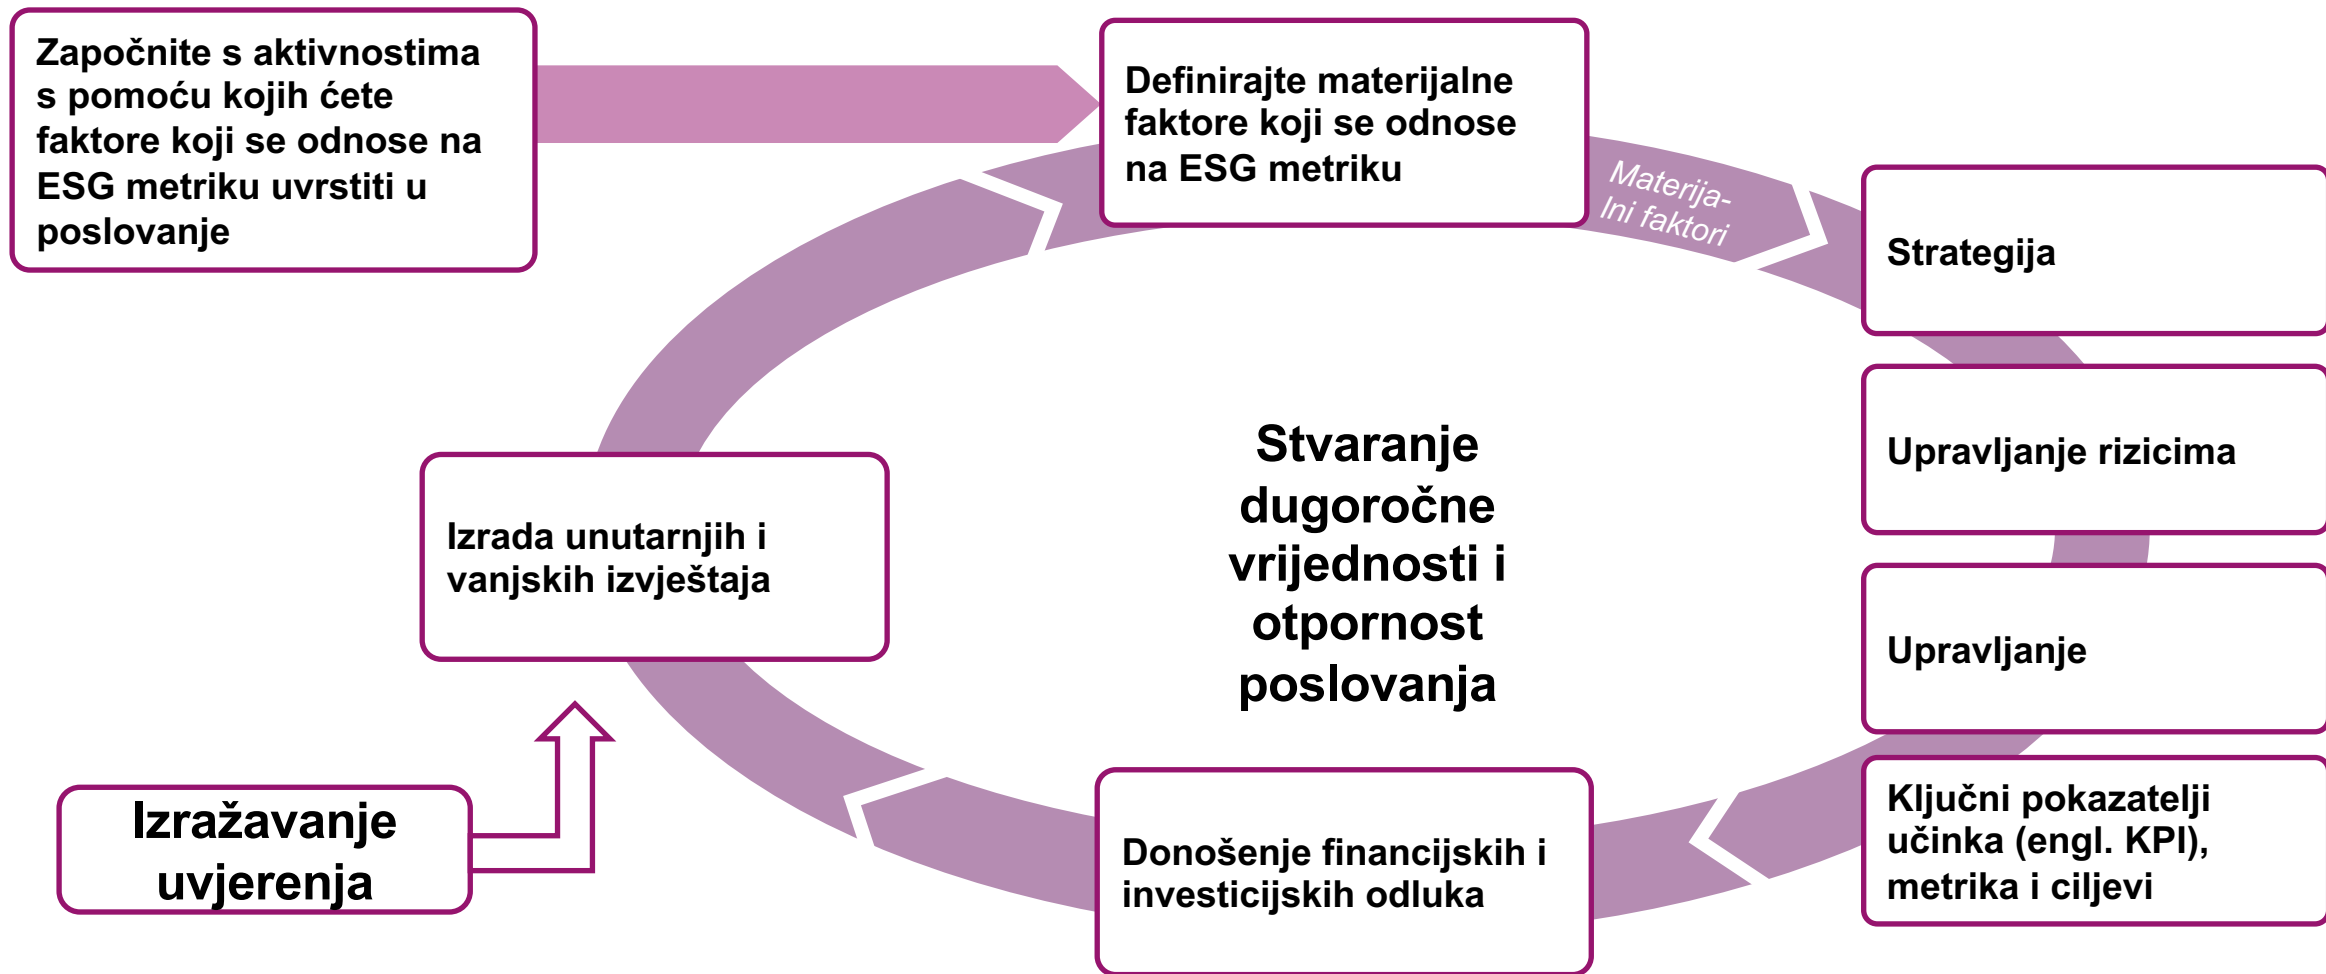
Započnite s aktivnostima s pomoću kojih ćete faktore koji se odnose na ESG metriku uvrstiti u poslovanje

Definirajte materijalne faktore koji se odnose na ESG metriku

Materijalni faktori

Strategija

Upravljanje rizicima

Upravljanje

Ključni pokazatelji učinka (engl. KPI), metrika i ciljevi

Stvaranje dugoročne vrijednosti i otpornost poslovanja

Izrada unutarnjih i vanjskih izvještaja

Donošenje financijskih i investicijskih odluka

Izražavanje uvjerenja